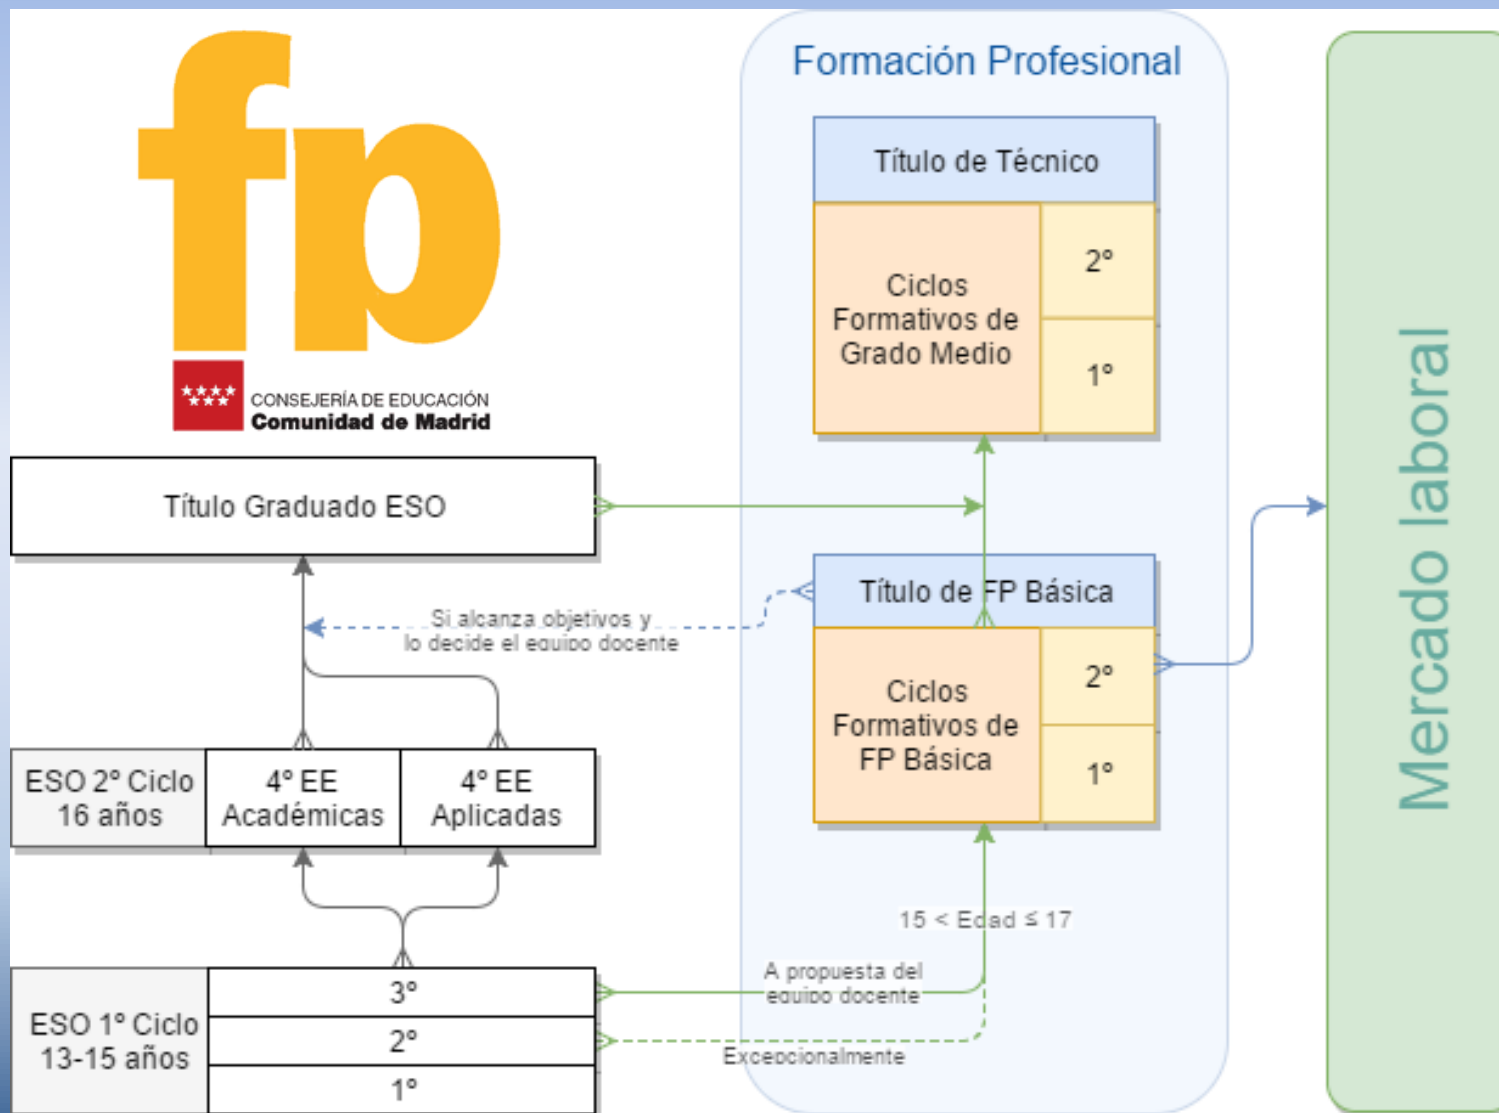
fp

CONSEJERÍA DE EDUCACIÓN
Comunidad de Madrid

Formación Profesional

Título de Técnico

Ciclos Formativos de Grado Medio

2º

1º

Título Graduado ESO

Título de FP Básica

Si alcanza objetivos y lo decide el equipo docente

Ciclos Formativos de FP Básica

2º

1º

Mercado laboral

ESO 2º Ciclo 16 años

4º EE Académicas

4º EE Aplicadas

15 < Edad ≤ 17

A propuesta del equipo docente

ESO 1º Ciclo 13-15 años

3º

2º

1º

Excepcionalmente